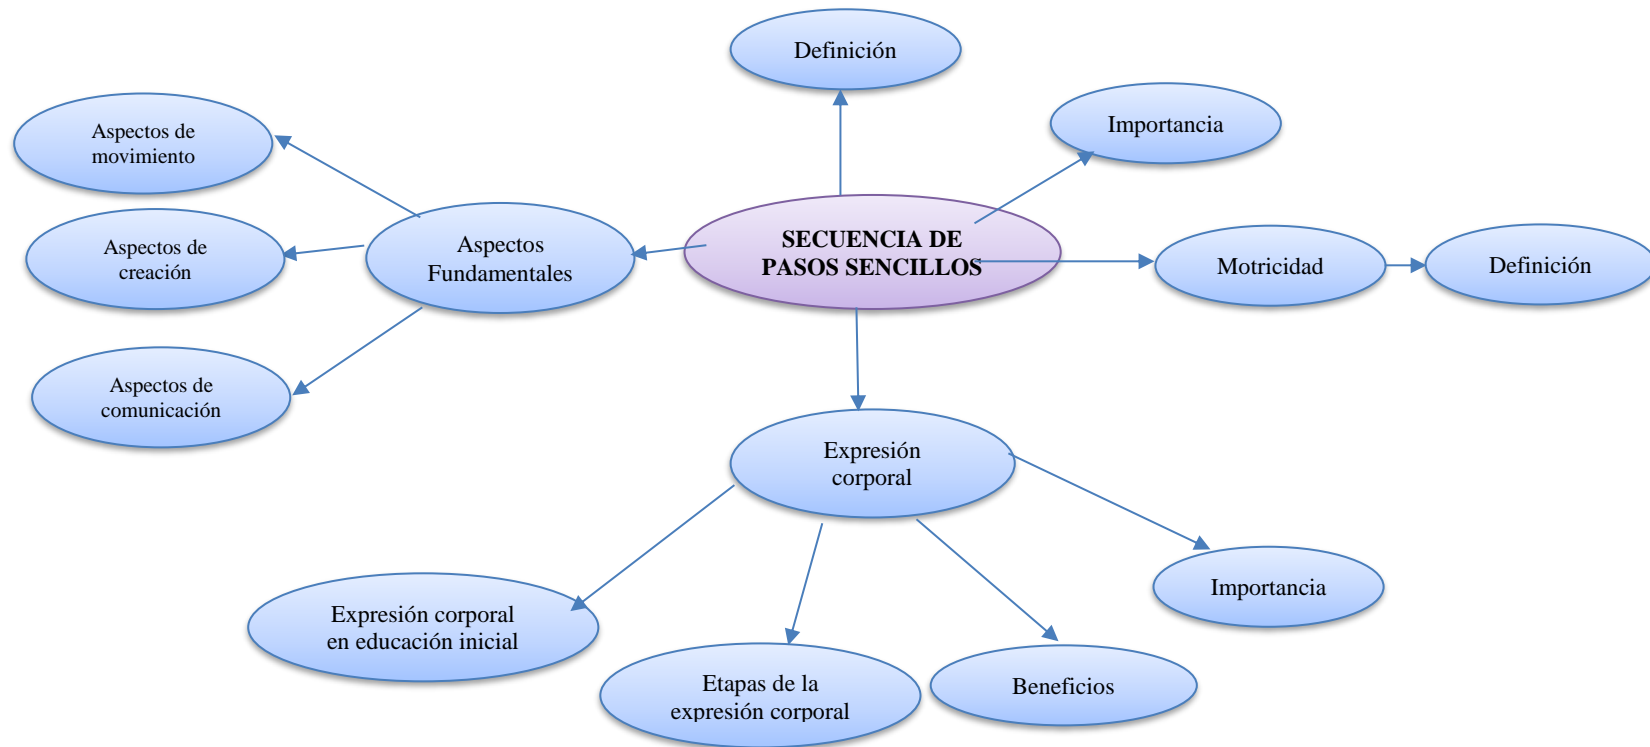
Definición

Importancia

Aspectos de movimiento

Aspectos de creación

Aspectos Fundamentales

SECUENCIA DE PASOS SENCILLOS

Motricidad

Definición

Aspectos de comunicación

Expresión corporal

Importancia

Expresión corporal en educación inicial

Etapas de la expresión corporal

Beneficios